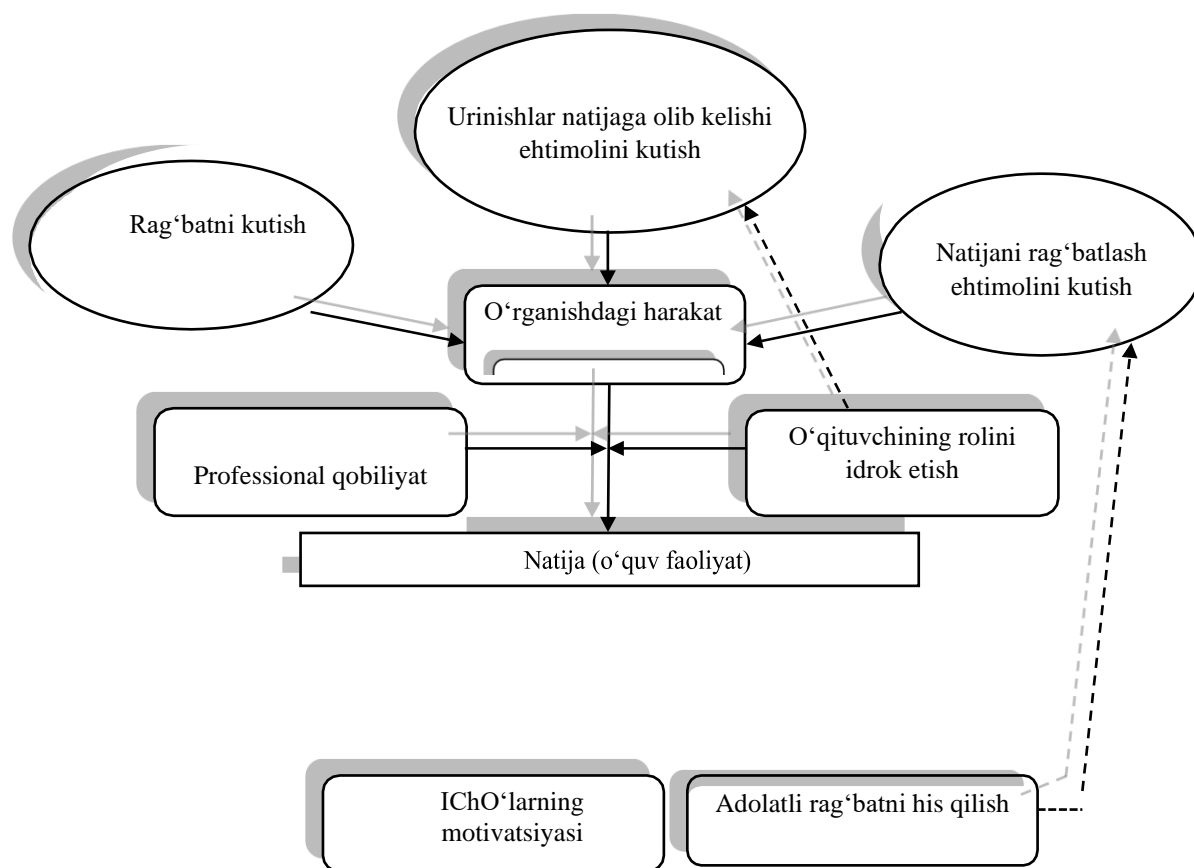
Urinishlar natijaga olib kelishi ehtimolini kutish

Rag‘batni kutish

Natijani rag‘batlash ehtimolini kutish

O‘rganishdagi harakat

Professional qobiliyat

O‘qituvchining rolini idrok etish

Natija (o‘quv faoliyat)

IChO‘larning motivatsiyasi

Adolatli rag‘batni his qilish